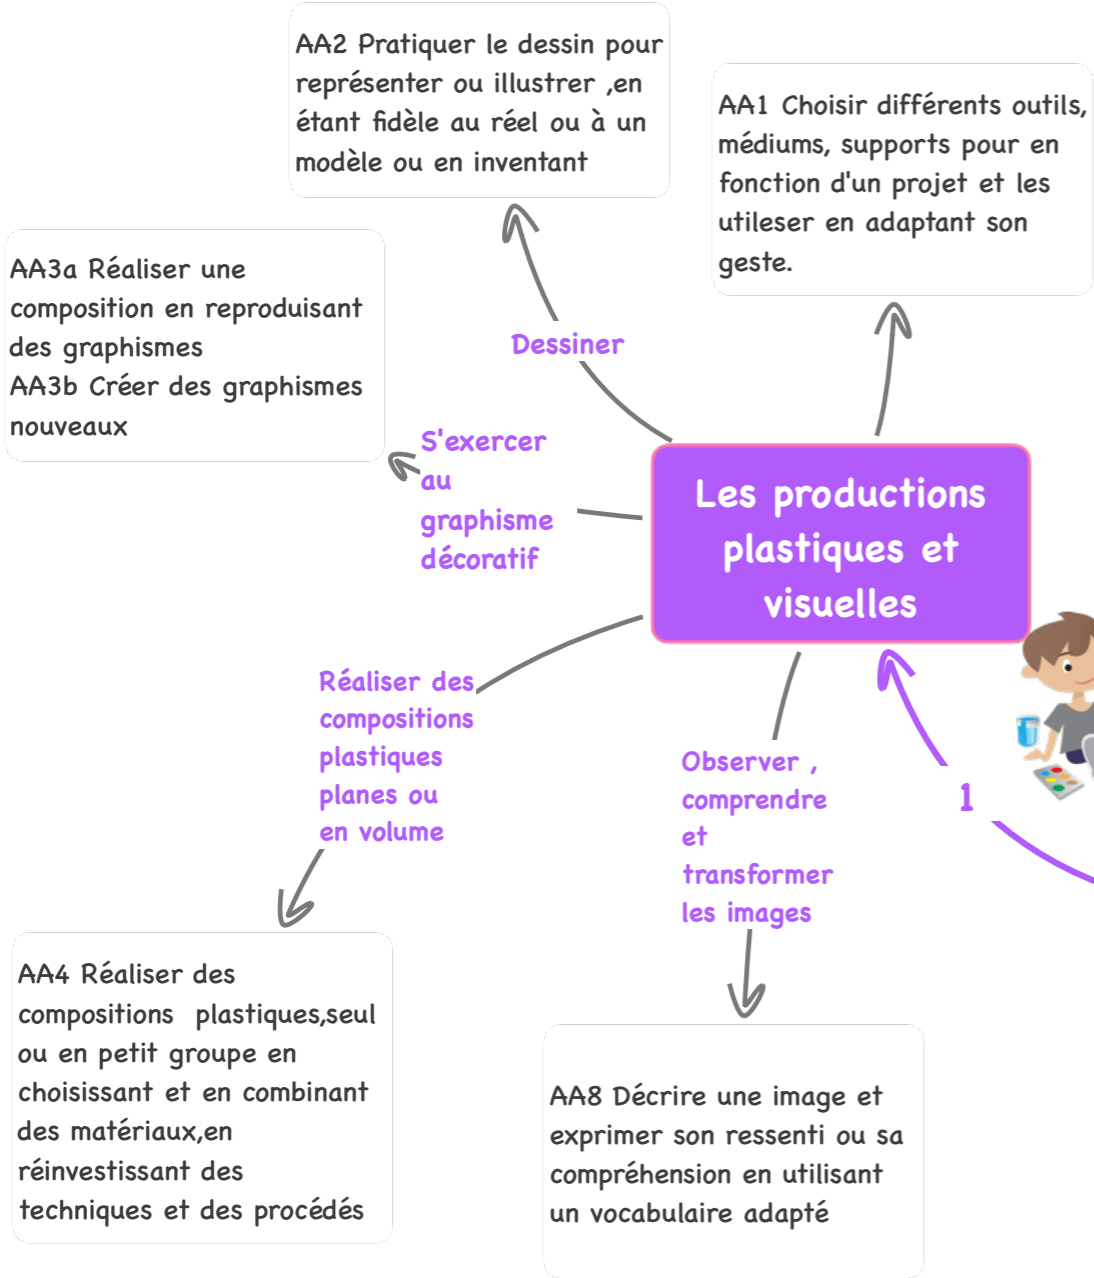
AA2 Pratiquer le dessin pour représenter ou illustrer ,en étant fidèle au réel ou à un modèle ou en inventant

AA1 Choisir différents outils, médiums, supports pour en fonction d'un projet et les utileser en adaptant son geste.

AA3a Réaliser une composition en reproduisant des graphismes
AA3b Créer des graphismes nouveaux

Dessiner

S'exercer au graphisme décoratif

Les productions plastiques et visuelles

1

Réaliser des compositions plastiques planes ou en volume

Observer , comprendre et transformer les images

AA4 Réaliser des compositions plastiques,seul ou en petit groupe en choisissant et en combinant des matériaux,en réinvestissant des techniques et des procédés

AA8 Décrire une image et exprimer son ressenti ou sa compréhension en utilisant un vocabulaire adapté